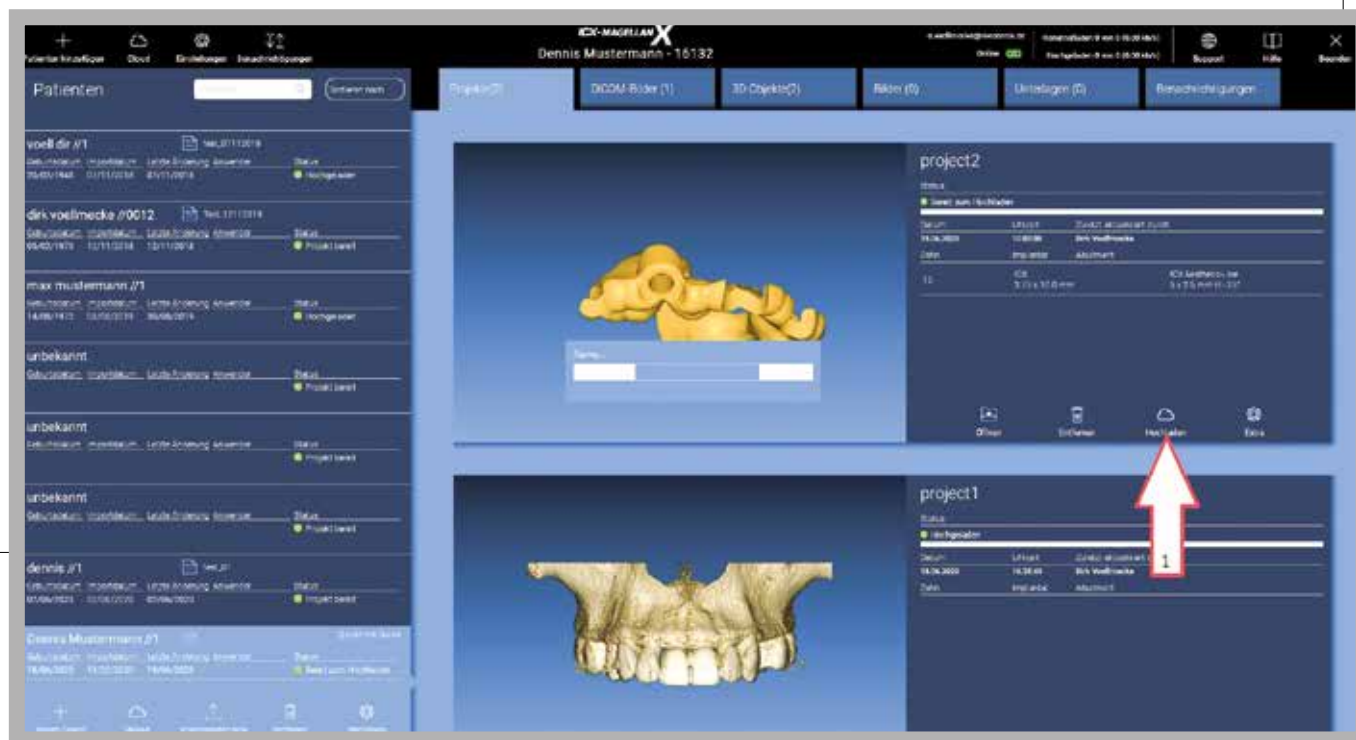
Patienten hinzufügen Cloud Einstellungen Benachrichtigungen

ICX-MAGELLAN X
Dennis Mustermann - 16132

Online

Support Hilfe Beenden

Patienten

Sortieren nach

Projekte (2) DICOM-Bilder (1) 3D-Objekte (2) Bilder (0) Unterlagen (0) Benachrichtigungen

voell dir //1
Geburtsdatum Importdatum Letzte Änderung Anwender Status
Hochgeladen

dirk voellmecke //0012
Geburtsdatum Importdatum Letzte Änderung Anwender Status
Projekt bereit

max mustermann //1
Geburtsdatum Importdatum Letzte Änderung Anwender Status
Hochgeladen

unbekannt
Geburtsdatum Importdatum Letzte Änderung Anwender Status
Projekt bereit

unbekannt
Geburtsdatum Importdatum Letzte Änderung Anwender Status
Projekt bereit

unbekannt
Geburtsdatum Importdatum Letzte Änderung Anwender Status
Projekt bereit

dennis //1
Geburtsdatum Importdatum Letzte Änderung Anwender Status
Projekt bereit

Dennis Mustermann //1
Geburtsdatum Importdatum Letzte Änderung Anwender Status
Bereit zum Hochladen

project2
Status
Bereit zum Hochladen
Datum Uhrzeit Zuletzt aktualisiert durch
18.06.2020 Dirk Voellmecke
Zahn Implantat Abutment

Öffnen Entfernen Hochladen Extra

project1
Status
Hochgeladen
Datum Uhrzeit Zuletzt aktualisiert durch
18.06.2020 Dirk Voellmecke
Zahn Implantat Abutment

1